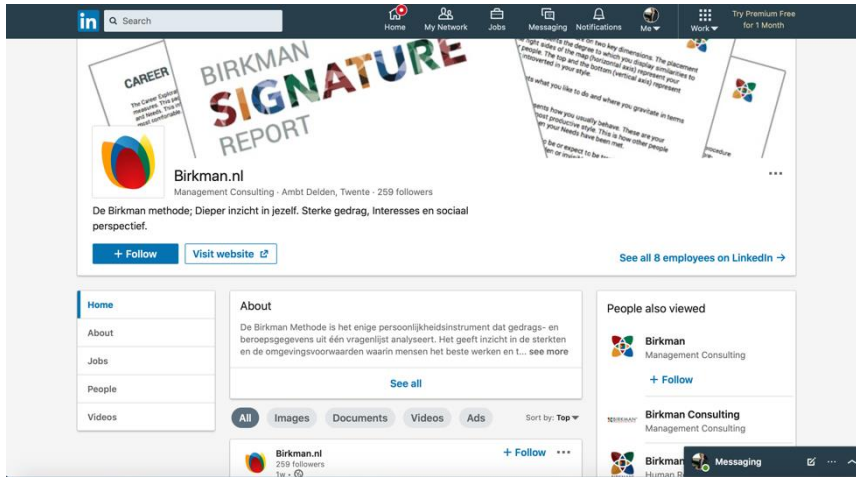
in Search

Home My Network Jobs Messaging Notifications Me Work Try Premium Free for 1 Month

CAREER

BIRKMAN SIGNATURE REPORT

Birkman.nl
Management Consulting · Ambt Delden, Twente · 259 followers

De Birkman methode; Dieper inzicht in jezelf. Sterke gedrag, Interesses en sociaal perspectief.

+ Follow Visit website

See all 8 employees on LinkedIn →

Home
About
Jobs
People
Videos

About

De Birkman Methode is het enige persoonlijkheidsinstrument dat gedrags- en beroepsgegevens uit één vragenlijst analyseert. Het geeft inzicht in de sterkten en de omgevingsvoorwaarden waarin mensen het beste werken en t... see more

See all

All Images Documents Videos Ads Sort by: Top

Birkman.nl
259 followers
1w ·

+ Follow

People also viewed

Birkman
Management Consulting
+ Follow

Birkman Consulting
Management Consulting

Birkman
Human R

Messaging